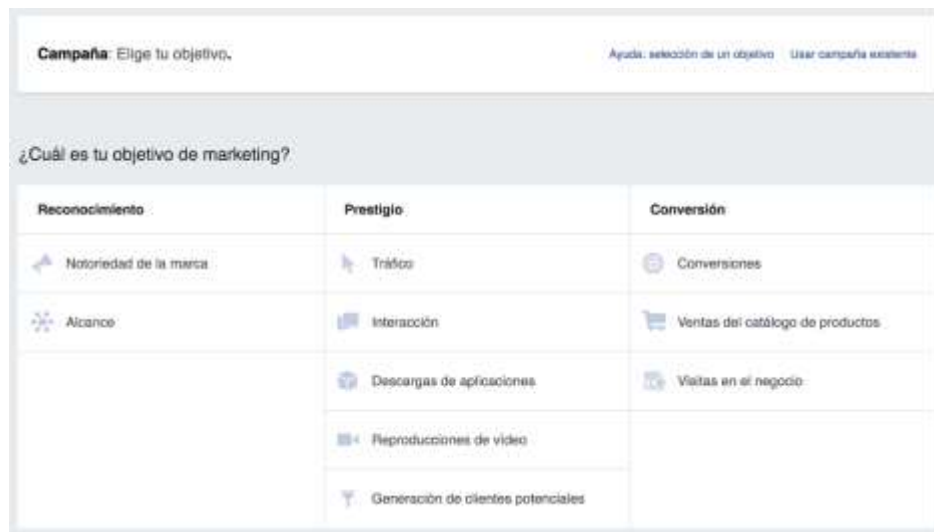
Campaña: Elige tu objetivo.

Ayuda: selección de un objetivo Usar campaña existente

¿Cuál es tu objetivo de marketing?

| Reconocimiento | Prestigio | Conversión |
|---|---|---|
| Notoriedad de la marca | Tráfico | Conversiones |
| Alcance | Interacción | Ventas del catálogo de productos |
| | Descargas de aplicaciones | Visitas en el negocio |
| | Reproducciones de video | |
| | Generación de clientes potenciales | |